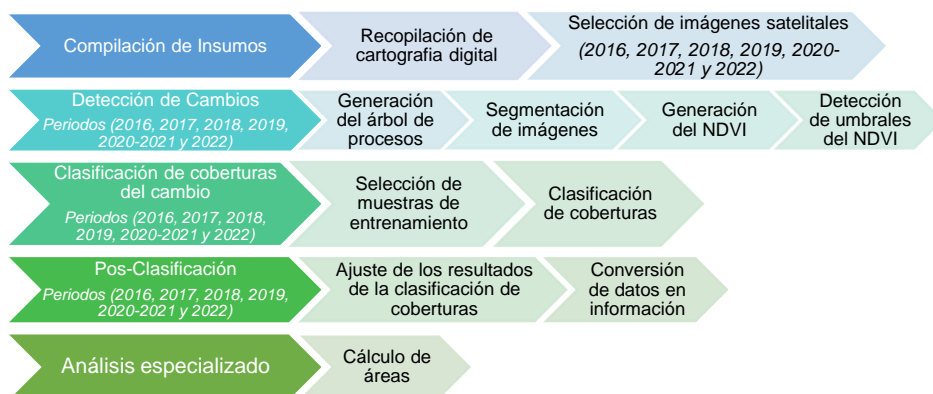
Compilación de Insumos

Recopilación de cartografia digital

Selección de imágenes satelitales
(2016, 2017, 2018, 2019, 2020-2021 y 2022)

Detección de Cambios
Periodos (2016, 2017, 2018, 2019, 2020-2021 y 2022)

Generación del árbol de procesos

Segmentación de imágenes

Generación del NDVI

Detección de umbrales del NDVI

Clasificación de coberturas del cambio
Periodos (2016, 2017, 2018, 2019, 2020-2021 y 2022)

Selección de muestras de entrenamiento

Clasificación de coberturas

Pos-Clasificación
Periodos (2016, 2017, 2018, 2019, 2020-2021 y 2022)

Ajuste de los resultados de la clasificación de coberturas

Conversión de datos en información

Análisis especializado

Cálculo de áreas